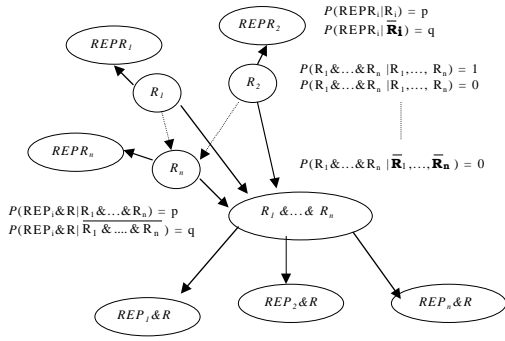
$REPR_2$

$P(\text{REPR}_i|\text{R}_i) = \text{p}$
$P(\text{REPR}_i|\overline{\mathbf{R}}_\mathbf{i}) = \text{q}$

$REPR_1$

$R_1$

$R_2$

$P(\text{R}_1\&\ldots\&\text{R}_n\,|\text{R}_1,\ldots,\,\text{R}_n) = 1$
$P(\text{R}_1\&\ldots\&\text{R}_n\,|\text{R}_1,\ldots,\,\text{R}_n) = 0$

$REPR_n$

$R_n$

$P(\text{R}_1\&\ldots\&\text{R}_n\,|\overline{\mathbf{R}}_1,\ldots,\overline{\mathbf{R}}_\mathbf{n}\,) = 0$

$P(\text{REP}_i\&\text{R}|\text{R}_1\&\ldots\&\text{R}_n) = \text{p}$
$P(\text{REP}_i\&\text{R}|\overline{\text{R}_1\,\&\,\ldots\,\&\,\text{R}_n}) = \text{q}$

$R_1\,\&\ldots\&\,R_n$

$REP_1\&R$

$REP_2\&R$

$REP_n\&R$